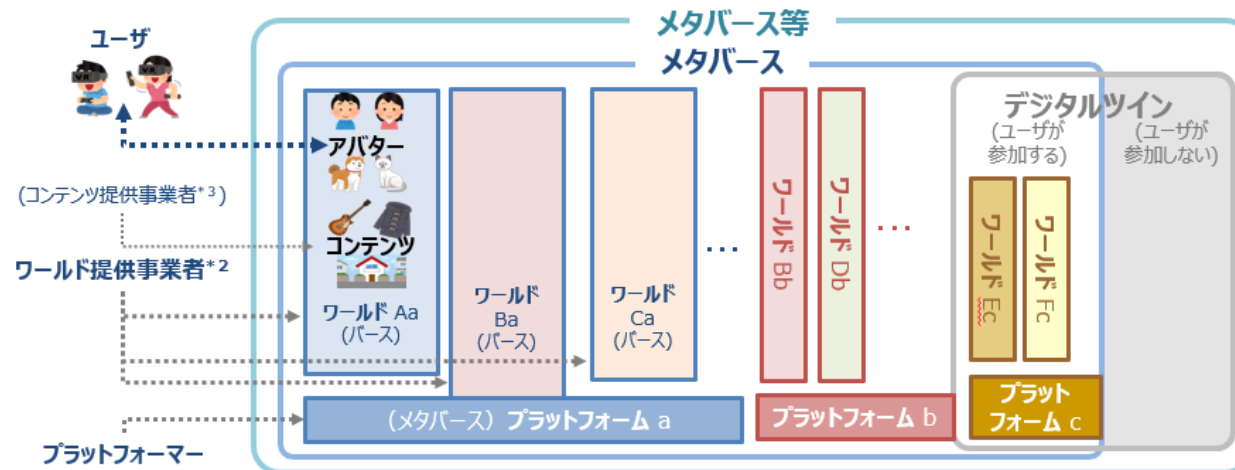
メタバース等

メタバース

ユーザ

アバター

(コンテンツ提供事業者*3)

コンテンツ

ワールド提供事業者*2

ワールド Aa
(バース)

ワールド
Ba
(バース)

ワールド
Ca
(バース)

…

ワールド Bb

ワールド Db

…

デジタルツイン
(ユーザが参加する)
(ユーザが参加しない)

ワールド Ec

ワールド Fc

(メタバース) プラットフォーム a

プラットフォーム b

プラットフォーム c

プラットフォーマー